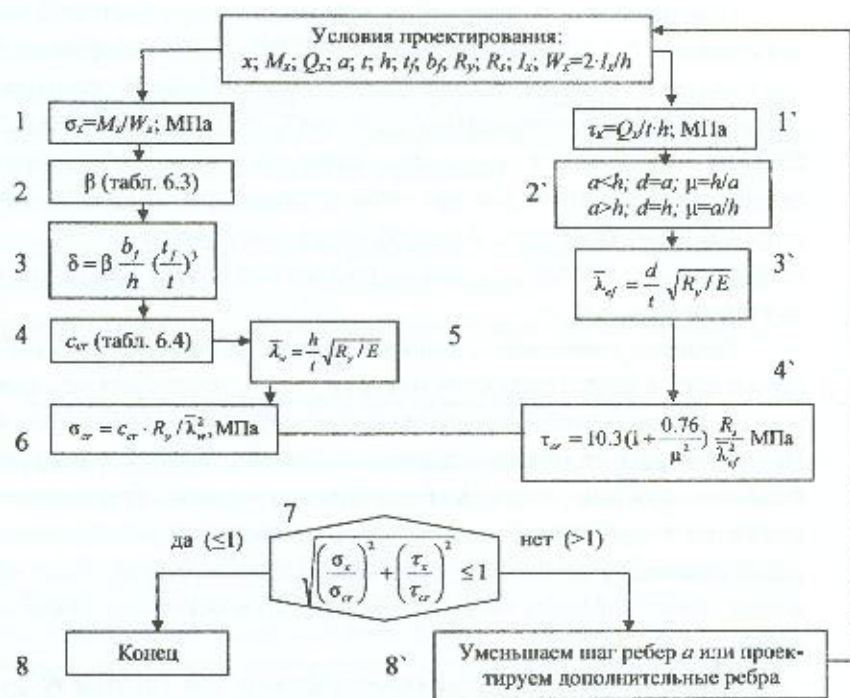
Условия проектирования:
$x$; $M_x$; $Q_x$; $a$; $t$; $h$; $t_f$; $b_f$; $R_y$; $R_s$; $I_x$; $W_x=2\cdot I_x/h$

1 $\sigma_x=M_x/W_x$; МПа

2 $\beta$ (табл. 6.3)

3 $\delta=\beta\frac{b_f}{h}(\frac{t_f}{t})^3$

4 $c_{cr}$ (табл. 6.4)

5 $\bar{\lambda}_w=\frac{h}{t}\sqrt{R_y/E}$

6 $\sigma_{cr}=c_{cr}\cdot R_y/\bar{\lambda}_w^2$, МПа

1` $\tau_x=Q_x/t\cdot h$; МПа

2` $a<h$; $d=a$; $\mu=h/a$
$a>h$; $d=h$; $\mu=a/h$

3` $\bar{\lambda}_{ef}=\frac{d}{t}\sqrt{R_y/E}$

4` $\tau_{cr}=10.3(1+\frac{0.76}{\mu^2})\frac{R_s}{\bar{\lambda}_{ef}^2}$ МПа

7
да ($\leq1$)
$\sqrt{\left(\frac{\sigma_x}{\sigma_{cr}}\right)^2+\left(\frac{\tau_x}{\tau_{cr}}\right)^2}\leq1$
нет ($>1$)

8 Конец

8` Уменьшаем шаг ребер $a$ или проектируем дополнительные ребра